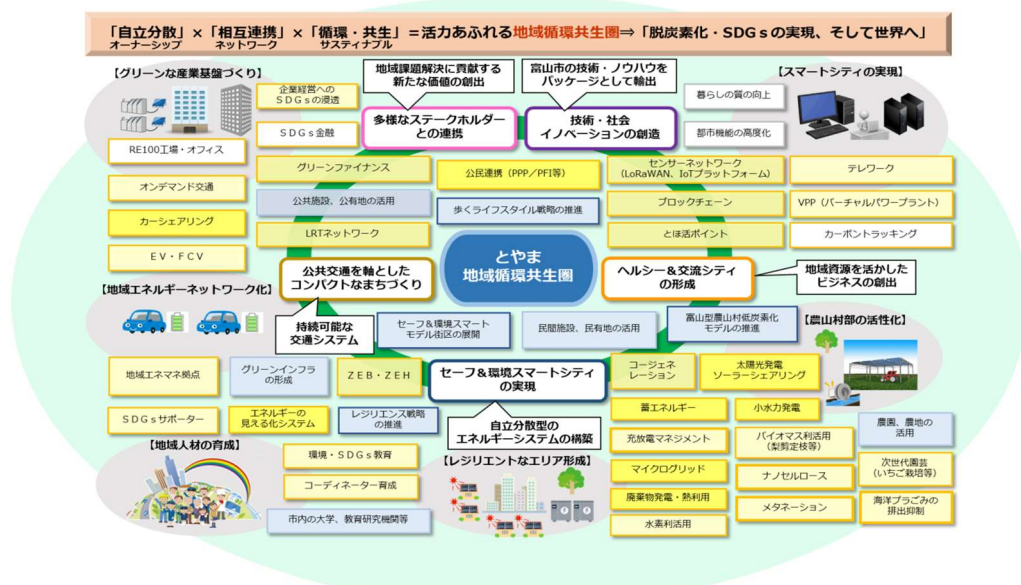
「自立分散」×「相互連携」×「循環・共生」＝活力あふれる地域循環共生圏⇒「脱炭素化・SDGｓの実現、そして世界へ」
オーナーシップ　ネットワーク　サステイナブル

【グリーンな産業基盤づくり】

企業経営へのＳＤＧｓの浸透

ＳＤＧｓ金融

RE100工場・オフィス

オンデマンド交通

カーシェアリング

ＥＶ・ＦＣＶ

地域課題解決に貢献する新たな価値の創出

多様なステークホルダーとの連携

富山市の技術・ノウハウをパッケージとして輸出

技術・社会イノベーションの創造

【スマートシティの実現】

暮らしの質の向上

都市機能の高度化

グリーンファイナンス

公民連携（PPP／PFI等）

センサーネットワーク（LoRaWAN、IoTプラットフォーム）

テレワーク

公共施設、公有地の活用

歩くライフスタイル戦略の推進

ブロックチェーン

VPP（バーチャルパワープラント）

LRTネットワーク

とやま
地域循環共生圏

とほ活ポイント

カーボントラッキング

公共交通を軸としたコンパクトなまちづくり

ヘルシー＆交流シティの形成

地域資源を活かしたビジネスの創出

【地域エネルギーネットワーク化】

持続可能な交通システム

セーフ＆環境スマートモデル街区の展開

民間施設、民有地の活用

富山型農山村低炭素化モデルの推進

【農山村部の活性化】

地域エネマネ拠点

グリーンインフラの形成

ＺＥＢ・ＺＥＨ

セーフ＆環境スマートシティの実現

コージェネレーション

太陽光発電
ソーラーシェアリング

ＳＤＧｓサポーター

エネルギーの見える化システム

レジリエンス戦略の推進

自立分散型のエネルギーシステムの構築

蓄エネルギー

小水力発電

充放電マネジメント

バイオマス利活用（間伐材等）

農園、農地の活用

【地域人材の育成】

環境・ＳＤＧｓ教育

【レジリエントなエリア形成】

マイクログリッド

ナノセルロース

次世代園芸（いちご栽培等）

コーディネーター育成

廃棄物発電・熱利用

メタネーション

海洋プラごみの排出抑制

市内の大学、教育研究機関等

水素利活用